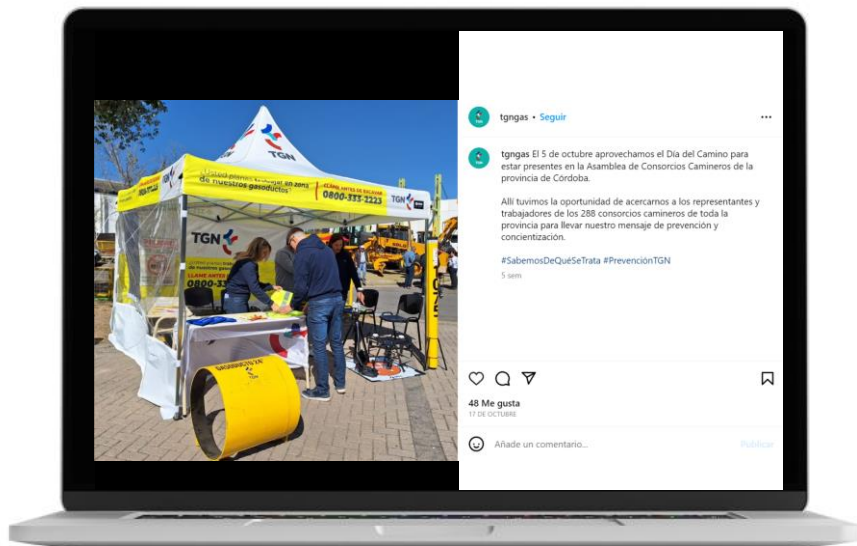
TGN

TGN

LLAME ANTES DE EXCAVAR
0800-333-2223

de nuestros gasoductos

TGN

TGN

tgngas • Seguir

tgngas El 5 de octubre aprovechamos el Día del Camino para estar presentes en la Asamblea de Consorcios Camineros de la provincia de Córdoba.

Allí tuvimos la oportunidad de acercarnos a los representantes y trabajadores de los 288 consorcios camineros de toda la provincia para llevar nuestro mensaje de prevención y concientización.

#SabemosDeQuéSeTrata #PrevenciónTGN

5 sem

48 Me gusta
17 DE OCTUBRE

Añade un comentario...

Publicar